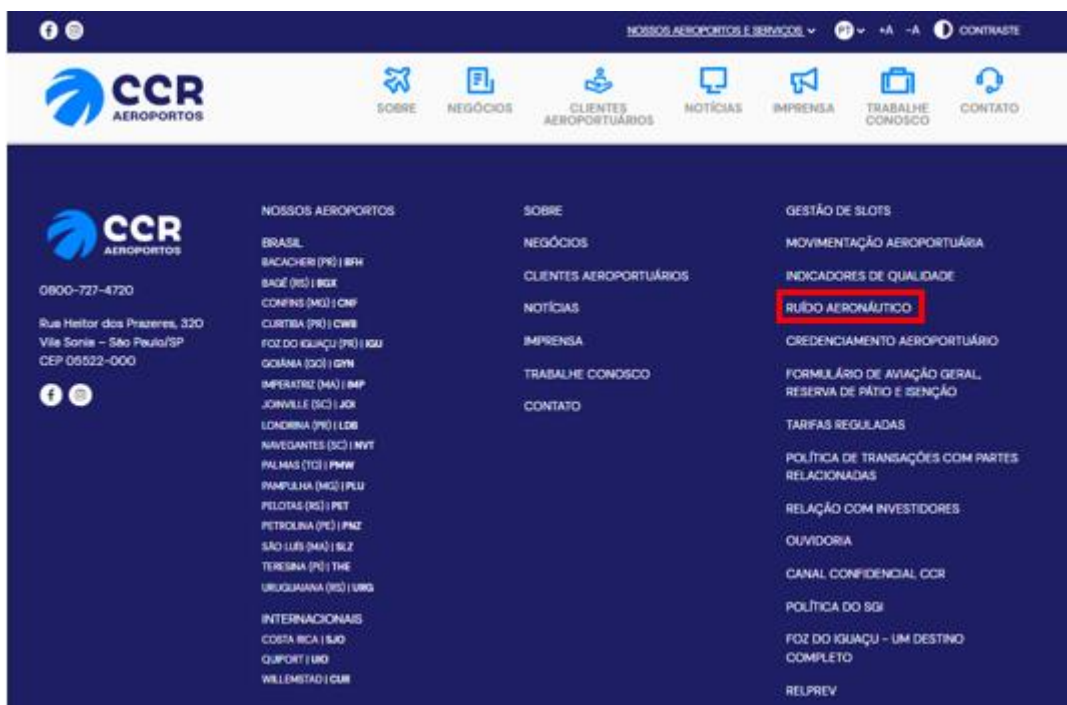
NOSSOS AEROPORTOS E SERVIÇOS PT +A -A CONTRASTE

CCR AEROPORTOS

SOBRE NEGÓCIOS CLIENTES AEROPORTUÁRIOS NOTÍCIAS IMPRENSA TRABALHE CONOSCO CONTATO

CCR AEROPORTOS

0800-727-4720

Rua Heitor dos Prazeres, 320
Vila Sonia – São Paulo/SP
CEP 05522-000

NOSSOS AEROPORTOS

BRASIL
BACACHERI (PR) | BFH
BAGÉ (RS) | BGX
CONFINS (MG) | CNF
CURITIBA (PR) | CWB
FOZ DO IGUAÇU (PR) | IGU
GOIÂNIA (GO) | GYN
IMPERATRIZ (MA) | IMP
JOINVILLE (SC) | JOI
LONDRINA (PR) | LDB
NAVEGANTES (SC) | NVT
PALMAS (TO) | PMW
PAMPULHA (MG) | PLU
PELOTAS (RS) | PET
PETROLINA (PE) | PNZ
SÃO LUÍS (MA) | SLZ
TERESINA (PI) | THE
URUGUAIANA (RS) | URG

INTERNACIONAIS
COSTA RICA | SJO
QUIPORT | UIO
WILLEMSTAD | CUR

SOBRE
NEGÓCIOS
CLIENTES AEROPORTUÁRIOS
NOTÍCIAS
IMPRENSA
TRABALHE CONOSCO
CONTATO

GESTÃO DE SLOTS
MOVIMENTAÇÃO AEROPORTUÁRIA
INDICADORES DE QUALIDADE
RUÍDO AERONÁUTICO
CREDENCIAMENTO AEROPORTUÁRIO
FORMULÁRIO DE AVIAÇÃO GERAL, RESERVA DE PÁTIO E ISENÇÃO
TARIFAS REGULADAS
POLÍTICA DE TRANSAÇÕES COM PARTES RELACIONADAS
RELAÇÃO COM INVESTIDORES
OUVIDORIA
CANAL CONFIDENCIAL CCR
POLÍTICA DO SGI
FOZ DO IGUAÇU – UM DESTINO COMPLETO
RELPREV